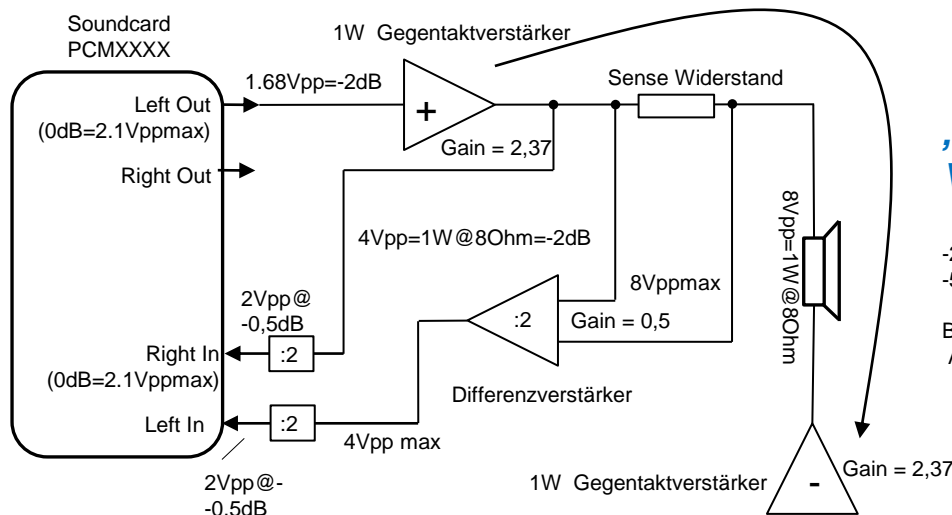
Soundcard
PCMXXXX

1W Gegentaktverstärker

1.68Vpp=-2dB

Left Out
(0dB=2.1Vppmax)

+

Sense Widerstand

Gain = 2,37

Right Out

4Vpp=1W@8Ohm=-2dB

8Vpp=1W@8Ohm

2Vpp@
-0,5dB

8Vppmax

:2

Gain = 0,5

Right In
(0dB=2.1Vppmax)

:2

Differenzverstärker

Left In

:2

4Vpp max

2Vpp@-
-0,5dB

1W Gegentaktverstärker

-

Gain = 2,37

,
V

-
-

B
/